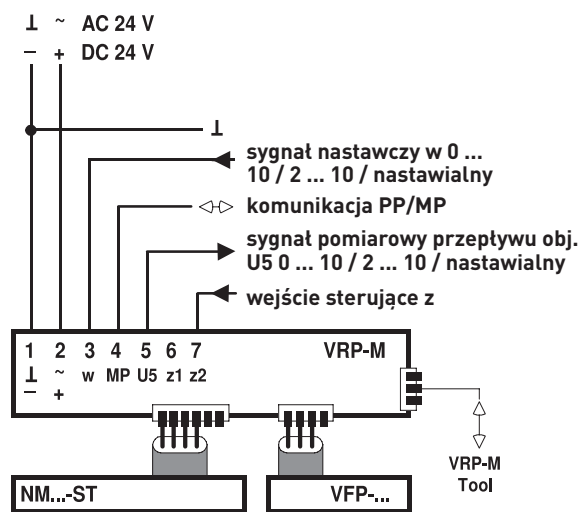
⊥ ~ AC 24 V
– + DC 24 V

⊥

sygnał nastawczy w 0 ... 10 / 2 ... 10 / nastawialny

komunikacja PP/MP

sygnał pomiarowy przepływu obj. U5 0 ... 10 / 2 ... 10 / nastawialny

wejście sterujące z

1 2 3 4 5 6 7
⊥ ~ w MP U5 z1 z2
– +

VRP-M

VRP-M Tool

NM...-ST

VFP-...